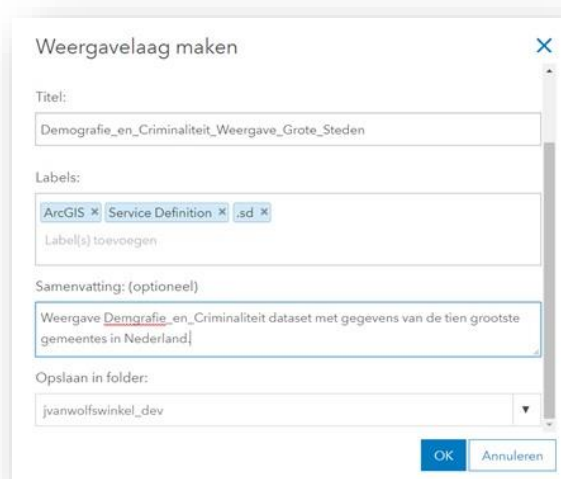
Weergavelaag maken

×

Titel:

Demografie_en_Criminaliteit_Weergave_Grote_Steden

Labels:

ArcGIS × Service Definition × .sd ×

Label(s) toevoegen

Samenvatting: (optioneel)

Weergave Demgrafie_en_Criminaliteit dataset met gegevens van de tien grootste gemeentes in Nederland.

Opslaan in folder:

jvanwolfswinkel_dev

OK Annuleren